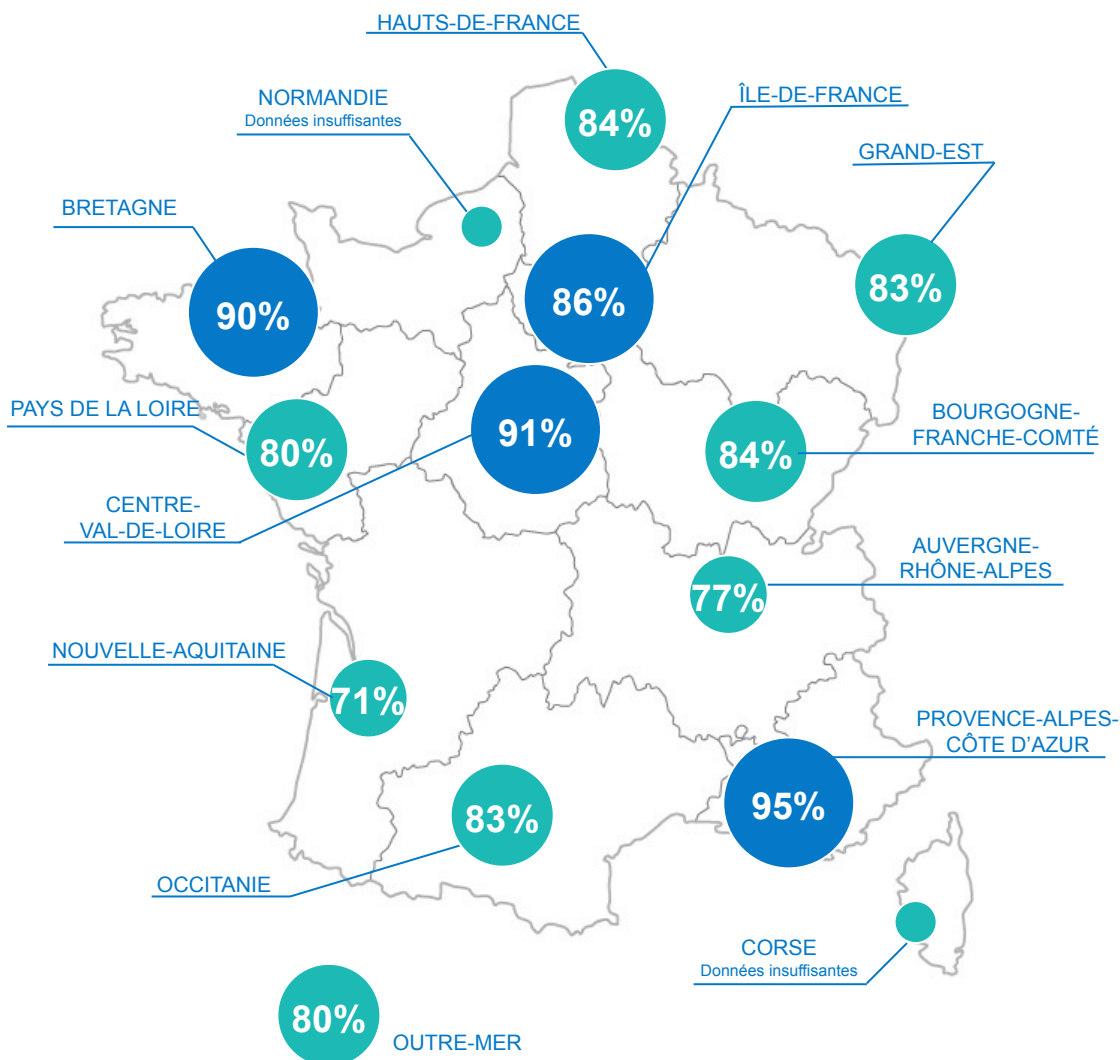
HAUTS-DE-FRANCE
84%
NORMANDIE
Données insuffisantes
ÎLE-DE-FRANCE
GRAND-EST
BRETAGNE
86%
83%
90%
PAYS DE LA LOIRE
91%
BOURGOGNE-FRANCHE-COMTÉ
80%
84%
CENTRE-VAL-DE-LOIRE
AUVERGNE-RHÔNE-ALPES
77%
NOUVELLE-AQUITAINE
71%
PROVENCE-ALPES-CÔTE D'AZUR
95%
83%
OCCITANIE
CORSE
Données insuffisantes
80%
OUTRE-MER